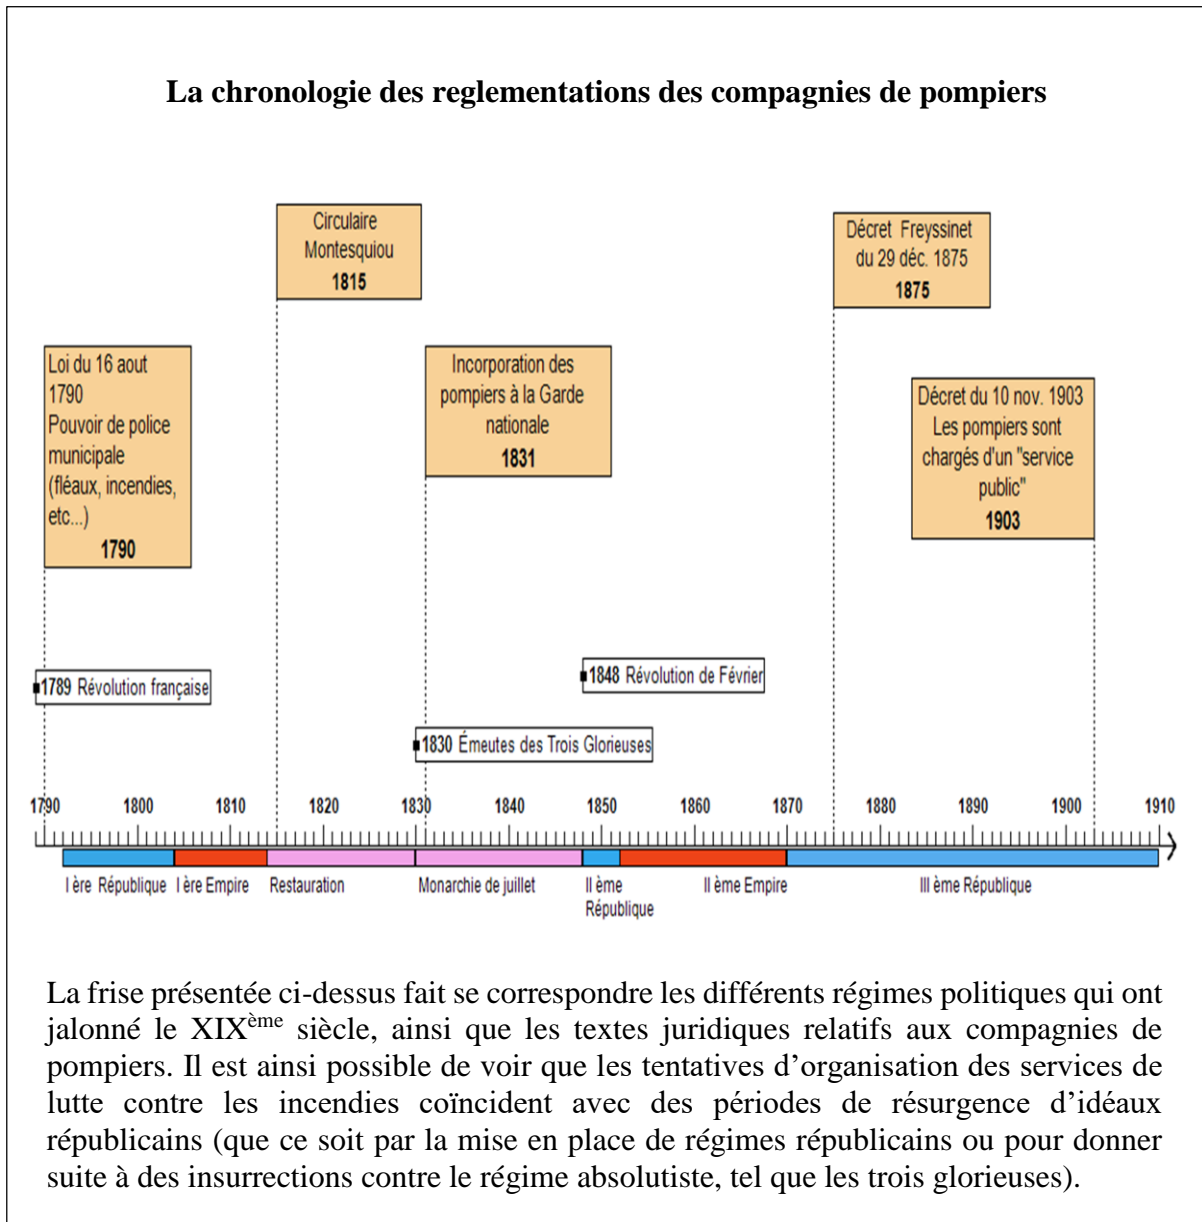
La chronologie des reglementations des compagnies de pompiers

Circulaire Montesquiou
1815

Décret Freyssinet du 29 déc. 1875
1875

Loi du 16 aout 1790
Pouvoir de police municipale (fléaux, incendies, etc...)
1790

Incorporation des pompiers à la Garde nationale
1831

Décret du 10 nov. 1903
Les pompiers sont chargés d'un "service public"
1903

1789 Révolution française

1848 Révolution de Février

1830 Émeutes des Trois Glorieuses

1790 1800 1810 1820 1830 1840 1850 1860 1870 1880 1890 1900 1910

I ère République I ère Empire Restauration Monarchie de juillet II ème République II ème Empire III ème République

La frise présentée ci-dessus fait se correspondre les différents régimes politiques qui ont jalonné le XIX$^{ème}$ siècle, ainsi que les textes juridiques relatifs aux compagnies de pompiers. Il est ainsi possible de voir que les tentatives d'organisation des services de lutte contre les incendies coïncident avec des périodes de résurgence d'idéaux républicains (que ce soit par la mise en place de régimes républicains ou pour donner suite à des insurrections contre le régime absolutiste, tel que les trois glorieuses).